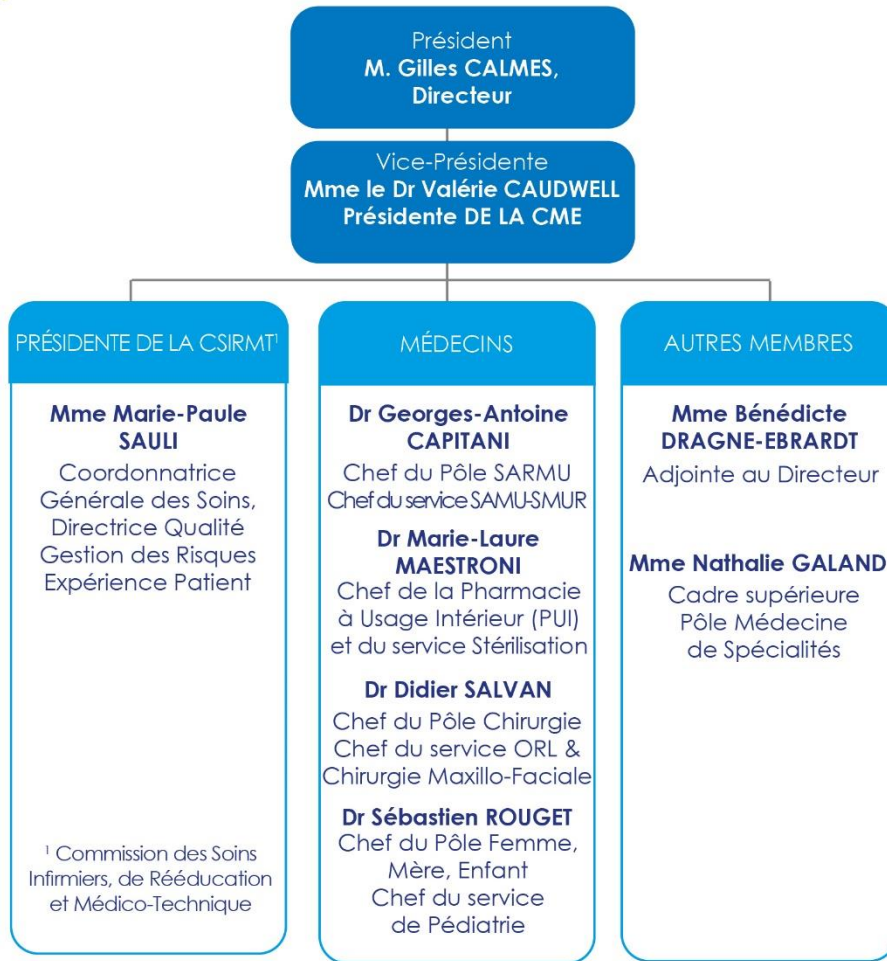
Président
M. Gilles CALMES,
Directeur

Vice-Présidente
Mme le Dr Valérie CAUDWELL
Présidente DE LA CME

PRÉSIDENTE DE LA CSIRMT¹

Mme Marie-Paule SAULI
Coordonnatrice Générale des Soins, Directrice Qualité Gestion des Risques Expérience Patient

¹ Commission des Soins Infirmiers, de Rééducation et Médico-Technique

MÉDECINS

Dr Georges-Antoine CAPITANI
Chef du Pôle SARMU
Chef du service SAMU-SMUR

Dr Marie-Laure MAESTRONI
Chef de la Pharmacie à Usage Intérieur (PUI) et du service Stérilisation

Dr Didier SALVAN
Chef du Pôle Chirurgie
Chef du service ORL & Chirurgie Maxillo-Faciale

Dr Sébastien ROUGET
Chef du Pôle Femme, Mère, Enfant
Chef du service de Pédiatrie

AUTRES MEMBRES

Mme Bénédicte DRAGNE-EBRARDT
Adjointe au Directeur

Mme Nathalie GALAND
Cadre supérieure
Pôle Médecine de Spécialités